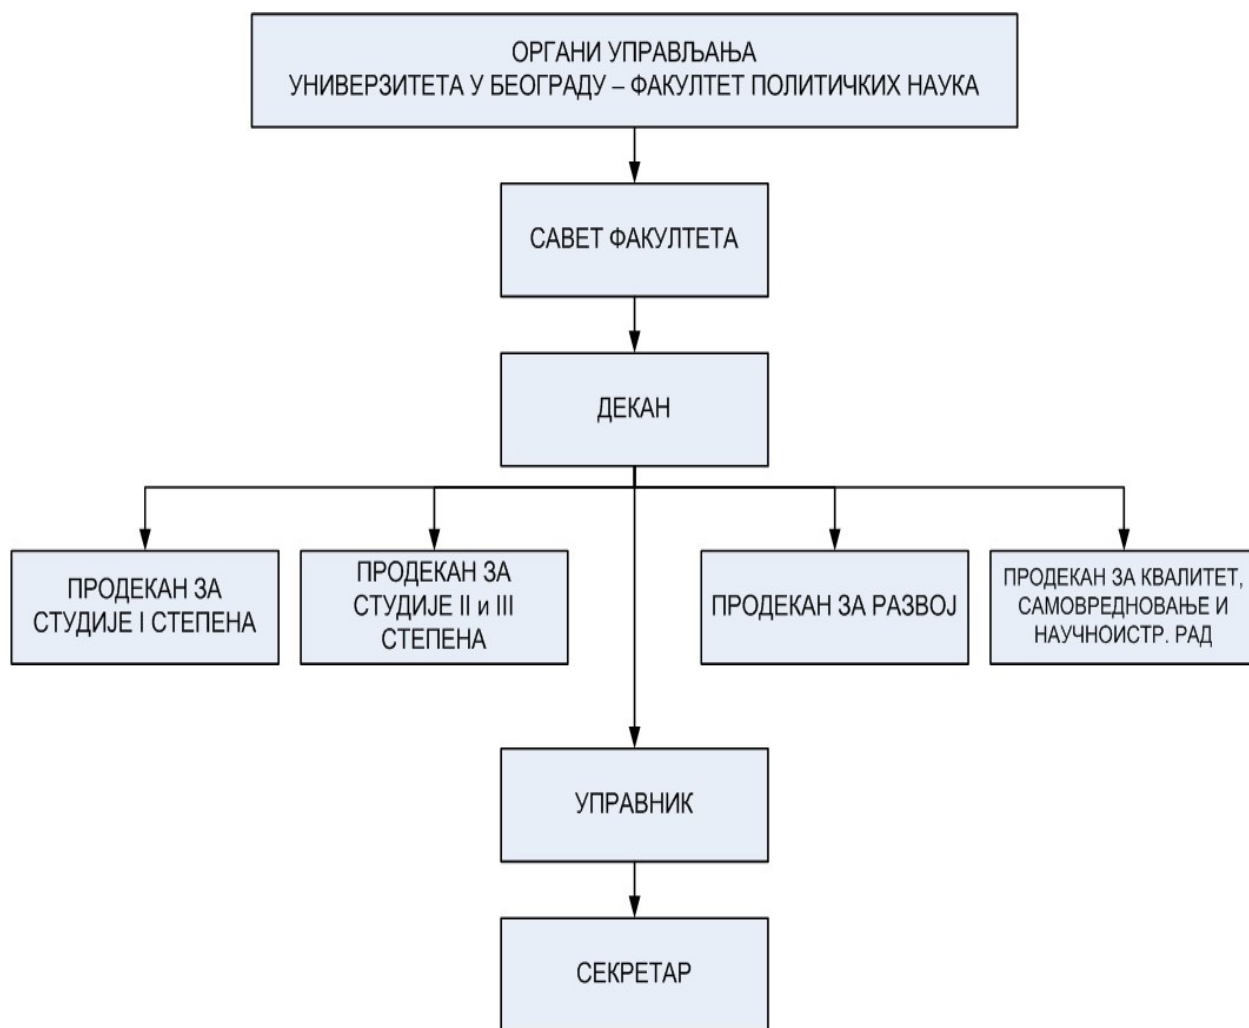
ОРГАНИ УПРАВЉАЊА
УНИВЕРЗИТЕТА У БЕОГРАДУ – ФАКУЛТЕТ ПОЛИТИЧКИХ НАУКА

САВЕТ ФАКУЛТЕТА

ДЕКАН

ПРОДЕКАН ЗА СТУДИЈЕ I СТЕПЕНА

ПРОДЕКАН ЗА СТУДИЈЕ II и III СТЕПЕНА

ПРОДЕКАН ЗА РАЗВОЈ

ПРОДЕКАН ЗА КВАЛИТЕТ, САМОВРЕДНОВАЊЕ И НАУЧНОИСТР. РАД

УПРАВНИК

СЕКРЕТАР